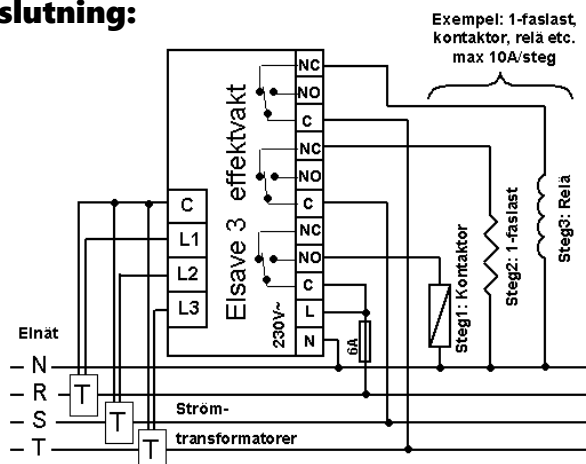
slutning:

Exempel: 1-faslast, kontaktor, relä etc. max 10A/steg

Elsave 3 effektvakt

NC
NO
C
NC
NO
C
NC
NO
C
L
N

230V~

C
L1
L2
L3

Steg1: Kontaktor
Steg2: 1-faslast
Steg3: Relä

6A

Elnät
N
R
S
T

T
T
T

Ström-
transformatorer